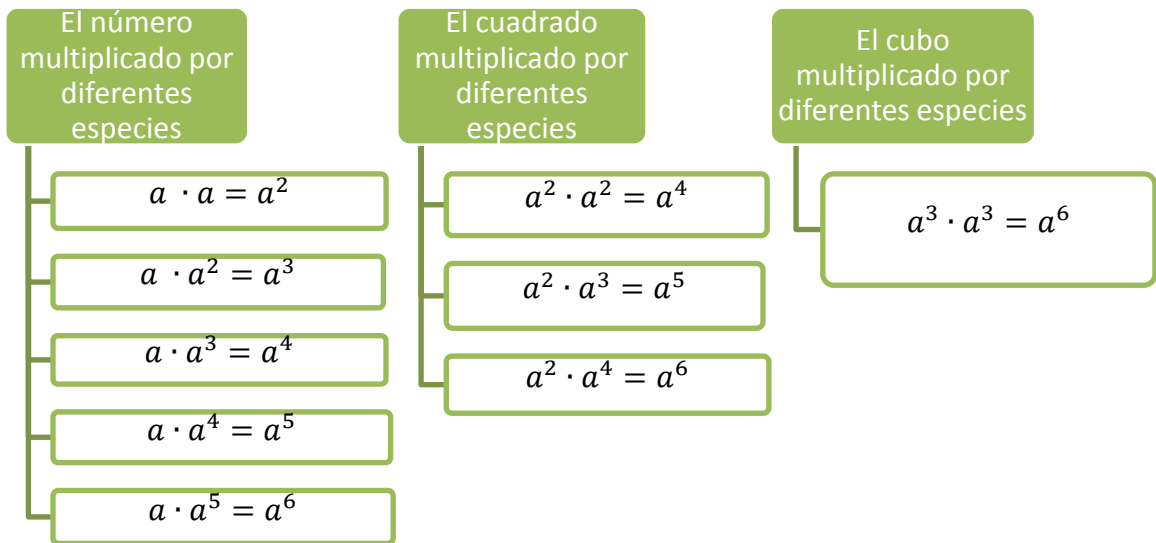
El número multiplicado por diferentes especies

$a \cdot a = a^2$

$a \cdot a^2 = a^3$

$a \cdot a^3 = a^4$

$a \cdot a^4 = a^5$

$a \cdot a^5 = a^6$

El cuadrado multiplicado por diferentes especies

$a^2 \cdot a^2 = a^4$

$a^2 \cdot a^3 = a^5$

$a^2 \cdot a^4 = a^6$

El cubo multiplicado por diferentes especies

$a^3 \cdot a^3 = a^6$